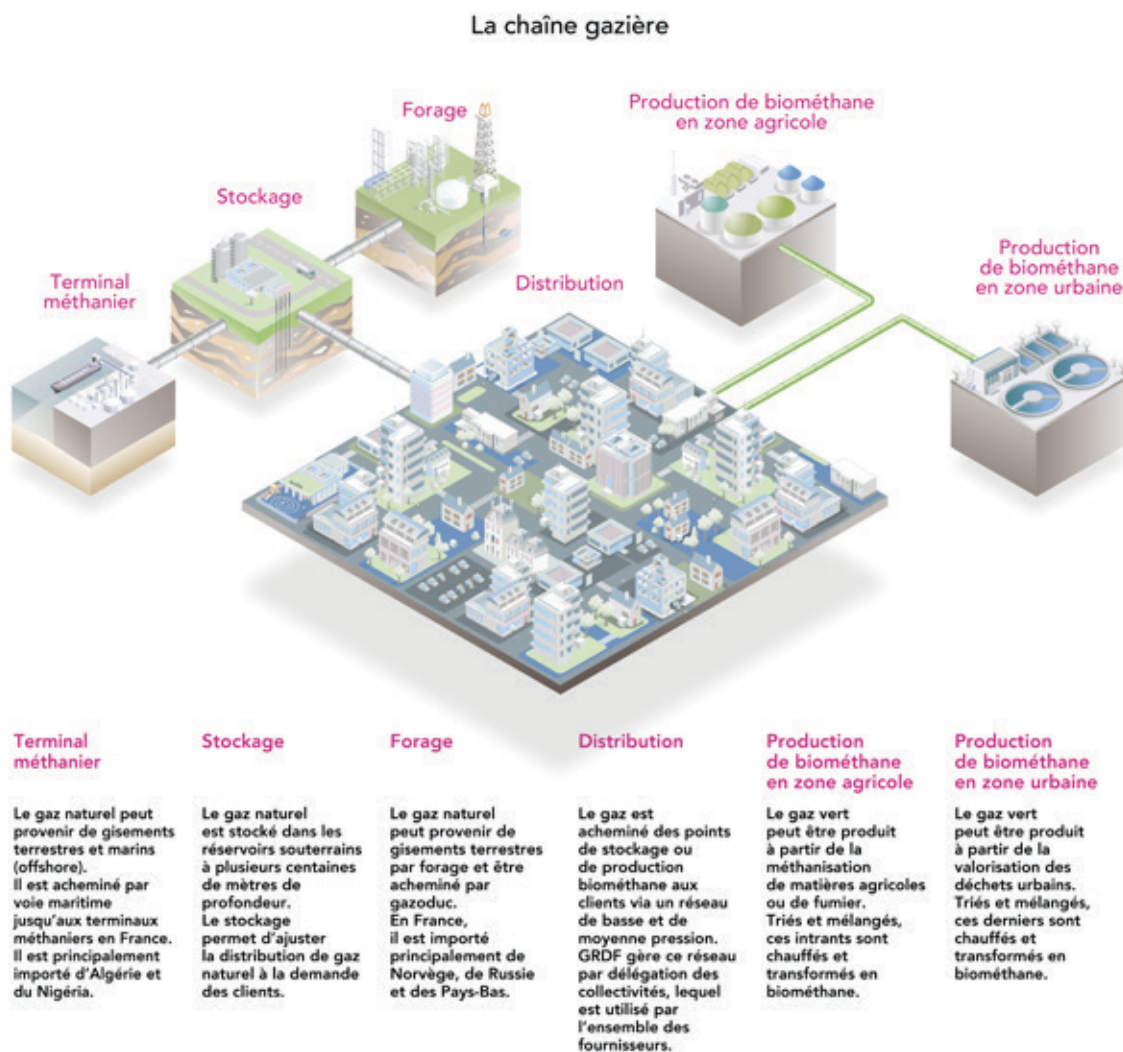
La chaîne gazière

Forage

Production de biométhane en zone agricole

Stockage

Production de biométhane en zone urbaine

Terminal méthanier

Distribution

Terminal méthanier

Le gaz naturel peut provenir de gisements terrestres et marins (offshore). Il est acheminé par voie maritime jusqu'aux terminaux méthaniers en France. Il est principalement importé d'Algérie et du Nigéria.

Stockage

Le gaz naturel est stocké dans les réservoirs souterrains à plusieurs centaines de mètres de profondeur. Le stockage permet d'ajuster la distribution de gaz naturel à la demande des clients.

Forage

Le gaz naturel peut provenir de gisements terrestres par forage et être acheminé par gazoduc. En France, il est importé principalement de Norvège, de Russie et des Pays-Bas.

Distribution

Le gaz est acheminé des points de stockage ou de production biométhane aux clients via un réseau de basse et de moyenne pression. GRDF gère ce réseau par délégation des collectivités, lequel est utilisé par l'ensemble des fournisseurs.

Production de biométhane en zone agricole

Le gaz vert peut être produit à partir de la méthanisation de matières agricoles ou de fumier. Triés et mélangés, ces intrants sont chauffés et transformés en biométhane.

Production de biométhane en zone urbaine

Le gaz vert peut être produit à partir de la valorisation des déchets urbains. Triés et mélangés, ces derniers sont chauffés et transformés en biométhane.